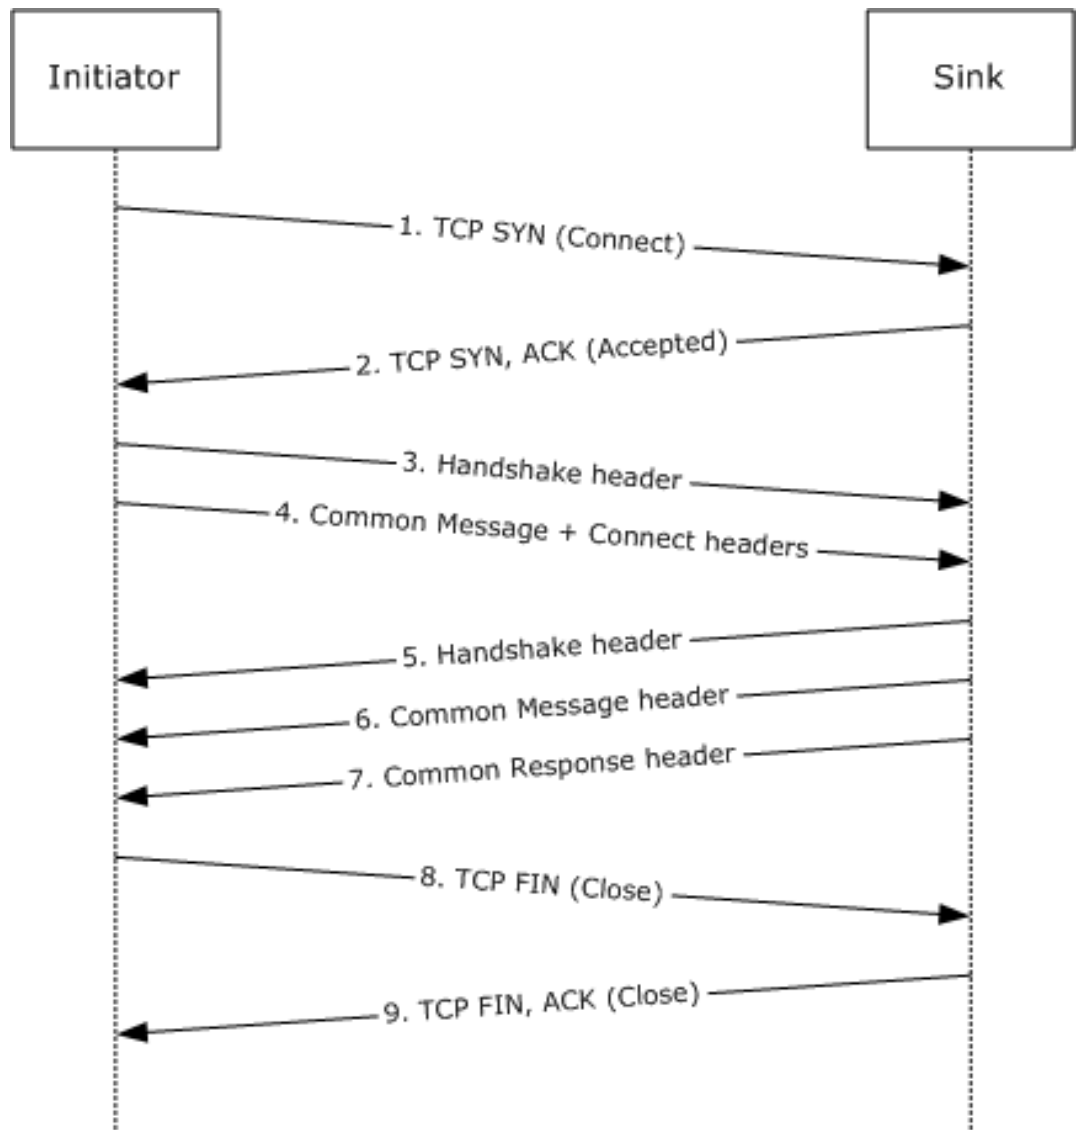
Initiator

Sink

1. TCP SYN (Connect)

2. TCP SYN, ACK (Accepted)

3. Handshake header

4. Common Message + Connect headers

5. Handshake header

6. Common Message header

7. Common Response header

8. TCP FIN (Close)

9. TCP FIN, ACK (Close)